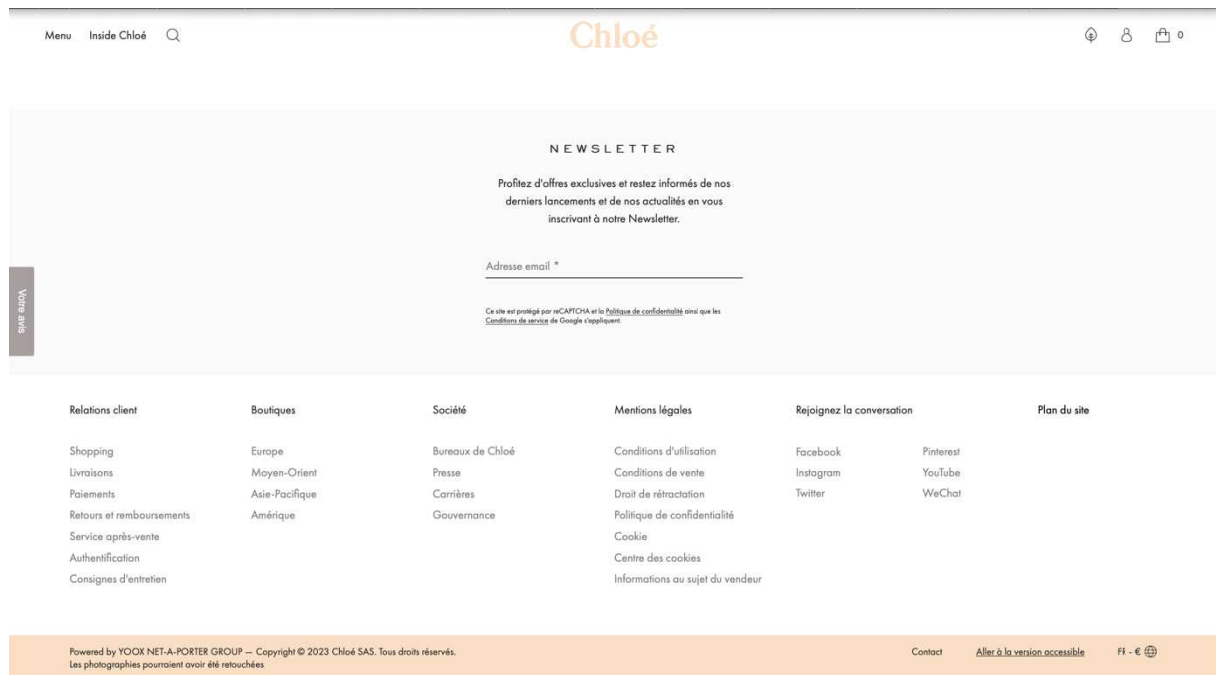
Menu Inside Chloé

Chloé

0

NEWSLETTER

Profitez d'offres exclusives et restez informés de nos derniers lancements et de nos actualités en vous inscrivant à notre Newsletter.

Adresse email *

Ce site est protégé par reCAPTCHA et la Politique de confidentialité ainsi que les Conditions de service de Google s'appliquent.

Votre avis

Relations client

Shopping
Livraisons
Paiements
Retours et remboursements
Service après-vente
Authentification
Consignes d'entretien

Boutiques

Europe
Moyen-Orient
Asie-Pacifique
Amérique

Société

Bureaux de Chloé
Presse
Carrières
Gouvernance

Mentions légales

Conditions d'utilisation
Conditions de vente
Droit de rétractation
Politique de confidentialité
Cookie
Centre des cookies
Informations au sujet du vendeur

Rejoignez la conversation

Facebook
Instagram
Twitter
Pinterest
YouTube
WeChat

Plan du site

Powered by YOOX NET-A-PORTER GROUP — Copyright © 2023 Chloé SAS. Tous droits réservés.
Les photographies pourraient avoir été retouchées

Contact

Aller à la version accessible

FR - €